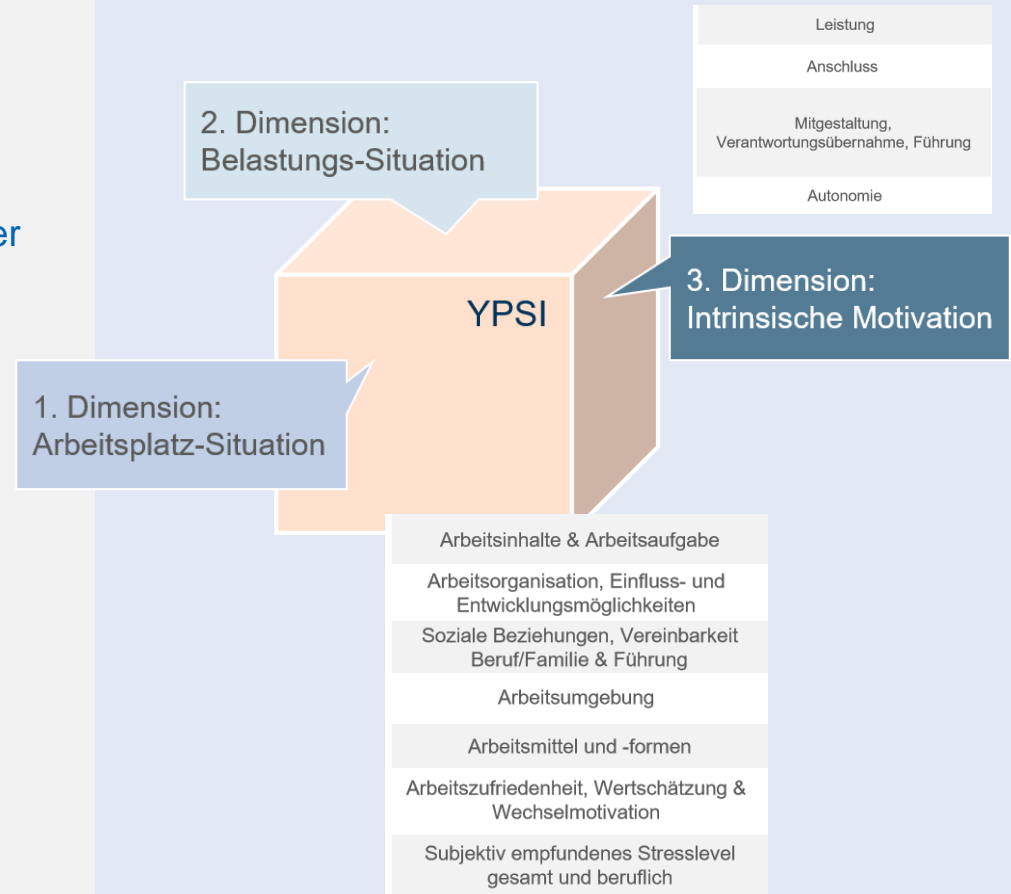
er

| Leistung |
|---|
| Anschluss |
| Mitgestaltung, Verantwortungsübernahme, Führung |
| Autonomie |

2. Dimension:
Belastungs-Situation

3. Dimension:
Intrinsische Motivation

YPSI

1. Dimension:
Arbeitsplatz-Situation

| Arbeitsinhalte & Arbeitsaufgabe |
|---|
| Arbeitsorganisation, Einfluss- und Entwicklungsmöglichkeiten |
| Soziale Beziehungen, Vereinbarkeit Beruf/Familie & Führung |
| Arbeitsumgebung |
| Arbeitsmittel und -formen |
| Arbeitszufriedenheit, Wertschätzung & Wechselmotivation |
| Subjektiv empfundenes Stresslevel gesamt und beruflich |